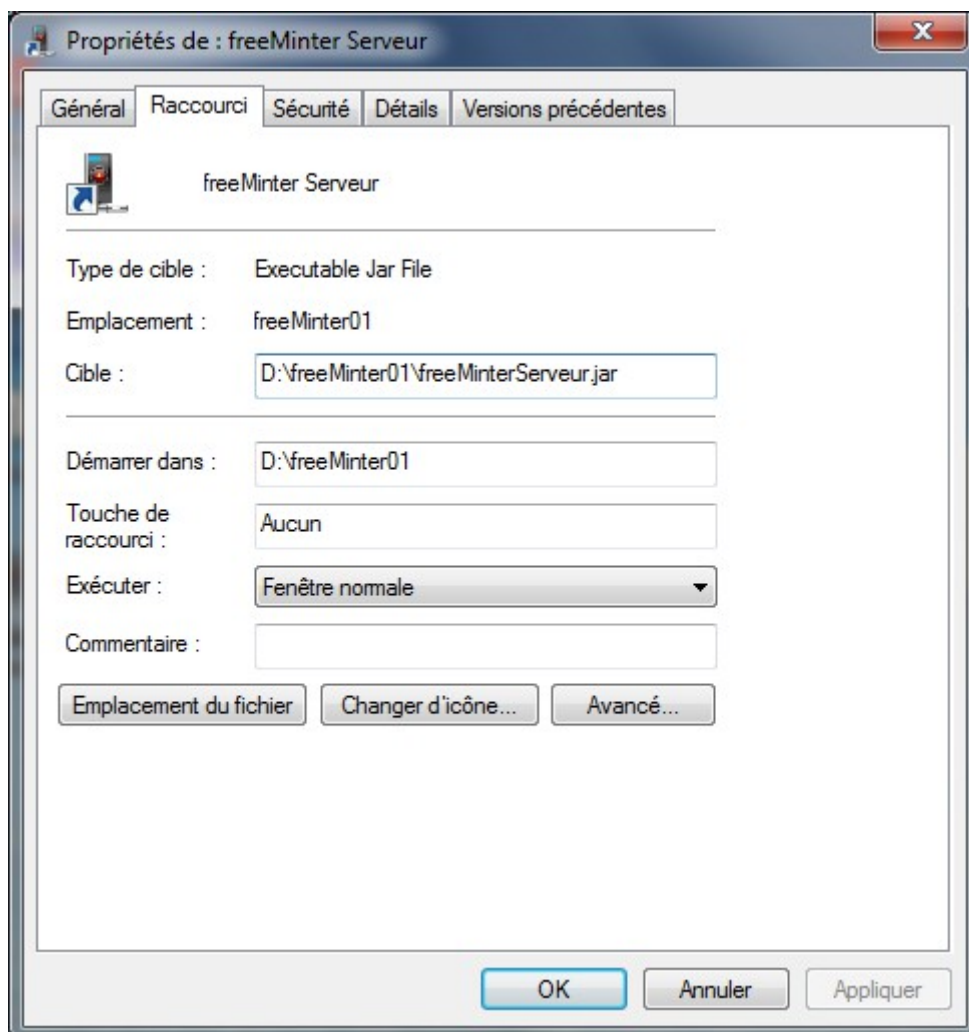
Propriétés de : freeMinter Serveur

x

Général | Raccourci | Sécurité | Détails | Versions précédentes

freeMinter Serveur

Type de cible : Executable Jar File

Emplacement : freeMinter01

Cible : D:\freeMinter01\freeMinterServeur.jar

Démarrer dans : D:\freeMinter01

Touche de raccourci : Aucun

Exécuter : Fenêtre normale

Commentaire :

Emplacement du fichier | Changer d'icône... | Avancé...

OK | Annuler | Appliquer